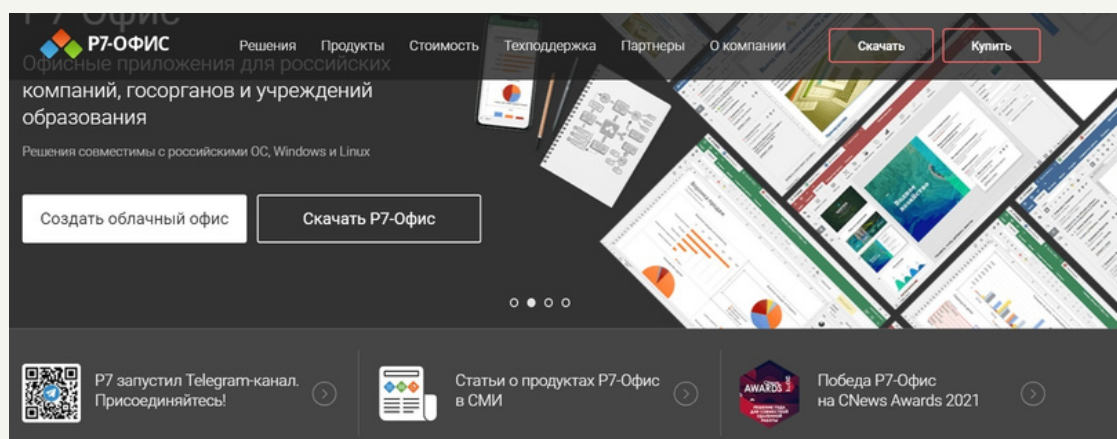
Р7-Офис

Р7-ОФИС Решения Продукты Стоимость Техподдержка Партнеры О компании Скачать Купить

Офисные приложения для российских компаний, госорганов и учреждений образования

Решения совместимы с российскими ОС, Windows и Linux

Создать облачный офис

Скачать Р7-Офис

Р7 запустил Telegram-канал. Присоединяйтесь!

Статьи о продуктах Р7-Офис в СМИ

AWARDS

Победа Р7-Офис на CNews Awards 2021